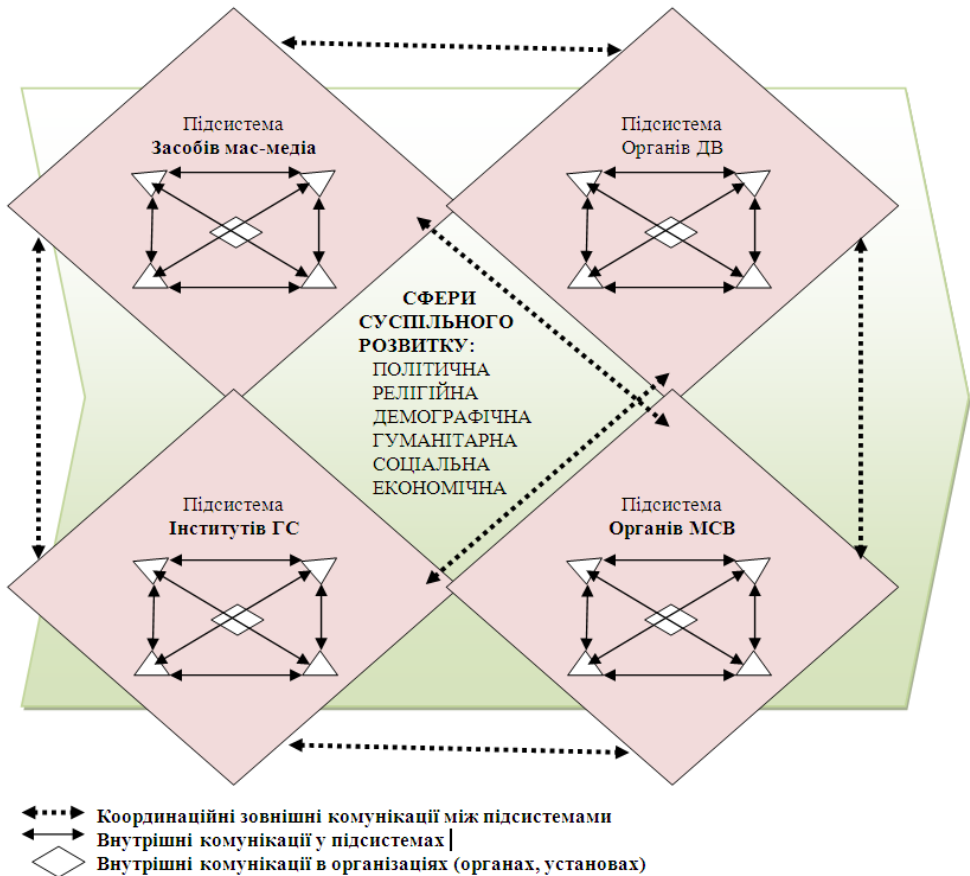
Підсистема
Засобів мас-медіа

Підсистема
Органів ДВ

СФЕРИ
СУСПІЛЬНОГО
РОЗВИТКУ:
ПОЛІТИЧНА
РЕЛІГІЙНА
ДЕМОГРАФІЧНА
ГУМАНІТАРНА
СОЦІАЛЬНА
ЕКОНОМІЧНА

Підсистема
Інститутів ГС

Підсистема
Органів МСВ

Координаційні зовнішні комунікації між підсистемами
Внутрішні комунікації у підсистемах
Внутрішні комунікації в організаціях (органах, установах)